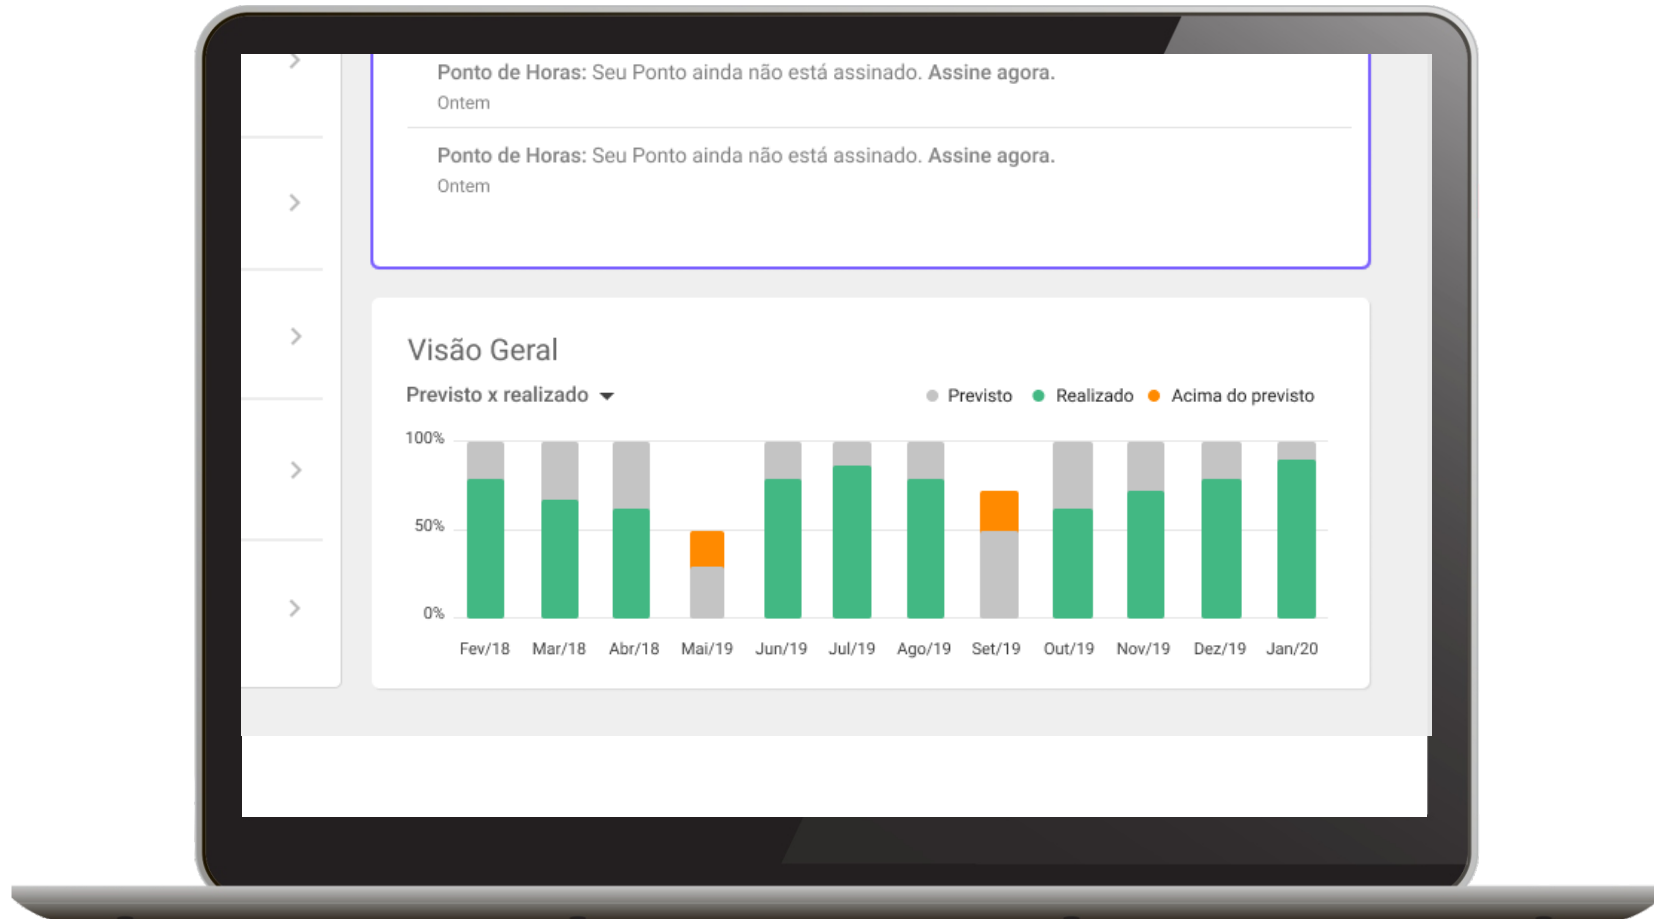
Ponto de Horas: Seu Ponto ainda não está assinado. Assine agora.
Ontem

Ponto de Horas: Seu Ponto ainda não está assinado. Assine agora.
Ontem

Visão Geral

Previsto x realizado

Previsto Realizado Acima do previsto

100%
50%
0%

Fev/18 Mar/18 Abr/18 Mai/19 Jun/19 Jul/19 Ago/19 Set/19 Out/19 Nov/19 Dez/19 Jan/20